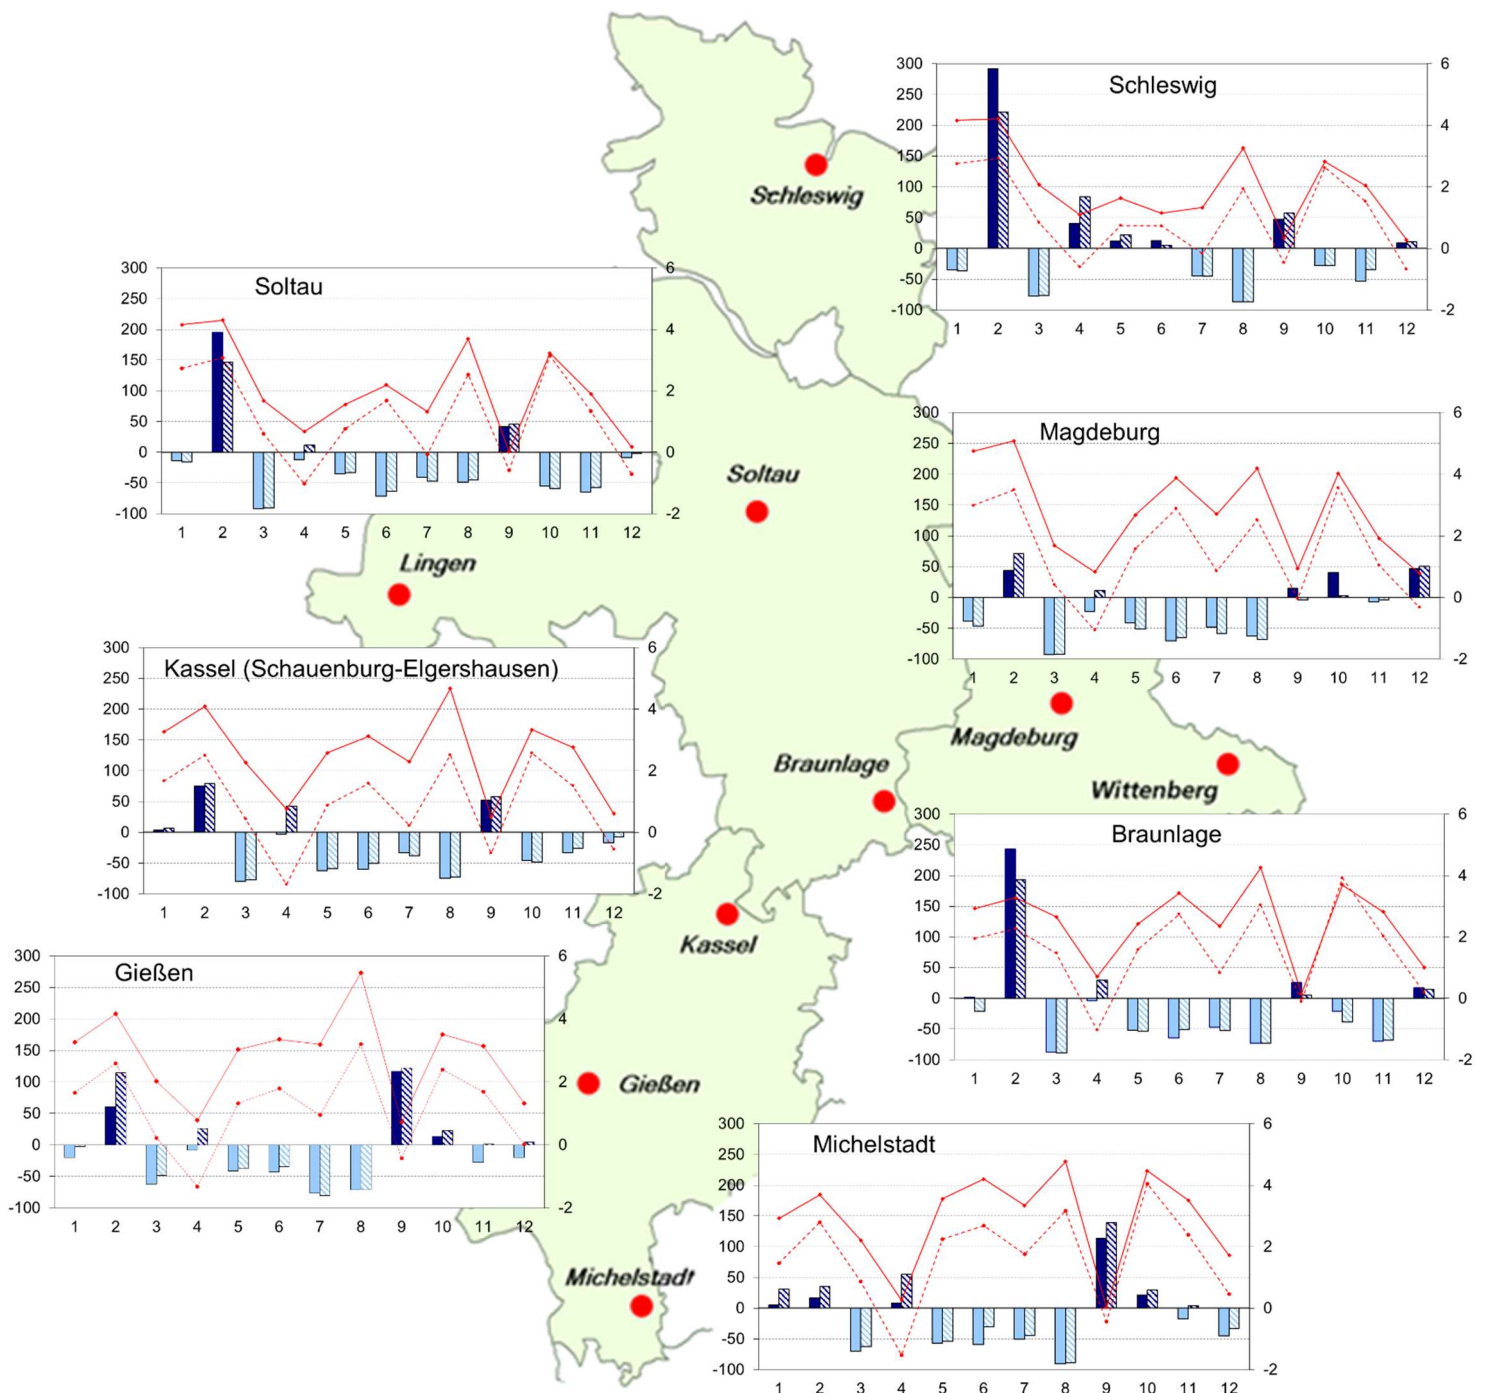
Schleswig
300
250
200
150
100
50
0
-50
-100
6
4
2
0
-2
1 2 3 4 5 6 7 8 9 10 11 12

Schleswig

Soltau
300
250
200
150
100
50
0
-50
-100
6
4
2
0
-2
1 2 3 4 5 6 7 8 9 10 11 12

Soltau

Lingen

Magdeburg
300
250
200
150
100
50
0
-50
-100
6
4
2
0
-2
1 2 3 4 5 6 7 8 9 10 11 12

Kassel (Schauenburg-Elgershausen)
300
250
200
150
100
50
0
-50
-100
6
4
2
0
-2
1 2 3 4 5 6 7 8 9 10 11 12

Magdeburg

Braunlage

Wittenberg

Braunlage
300
250
200
150
100
50
0
-50
-100
6
4
2
0
-2
1 2 3 4 5 6 7 8 9 10 11 12

Kassel

Gießen
300
250
200
150
100
50
0
-50
-100
6
4
2
0
-2
1 2 3 4 5 6 7 8 9 10 11 12

Gießen

Michelstadt
300
250
200
150
100
50
0
-50
-100
6
4
2
0
-2
1 2 3 4 5 6 7 8 9 10 11 12

Michelstadt